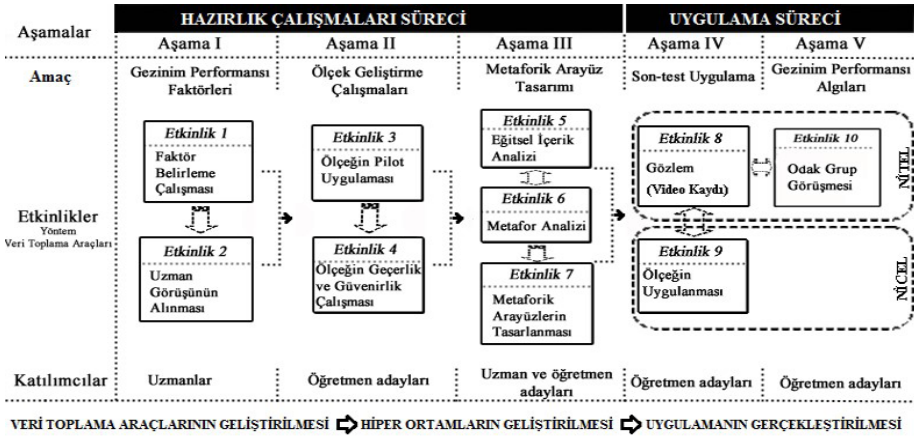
| Aşamalar | HAZIRLIK ÇALIŞMALARI SÜRECİ | | | UYGULAMA SÜRECİ | |
|---|---|---|---|---|---|
| | Aşama I | Aşama II | Aşama III | Aşama IV | Aşama V |
| Amaç | Gezinim Performansı Faktörleri | Ölçek Geliştirme Çalışmaları | Metaforik Arayüz Tasarımı | Son-test Uygulama | Gezinim Performansı Algıları |
| Etkinlikler Yöntem Veri Toplama Araçları | Etkinlik 1 Faktör Belirleme Çalışması; Etkinlik 2 Uzman Görüşünün Alınması | Etkinlik 3 Ölçeğin Pilot Uygulaması; Etkinlik 4 Ölçeğin Geçerlik ve Güvenirlik Çalışması | Etkinlik 5 Eğitsel İçerik Analizi; Etkinlik 6 Metafor Analizi; Etkinlik 7 Metaforik Arayüzlerin Tasarlanması | Etkinlik 8 Gözlem (Video Kaydı); Etkinlik 9 Ölçeğin Uygulanması | Etkinlik 10 Odak Grup Görüşmesi |
| Katılımcılar | Uzmanlar | Öğretmen adayları | Uzman ve öğretmen adayları | Öğretmen adayları | Öğretmen adayları |

NİTEL

NİCEL

VERİ TOPLAMA ARAÇLARININ GELİŞTİRİLMESİ HİPER ORTAMLARIN GELİŞTİRİLMESİ UYGULAMANIN GERÇEKLEŞTİRİLMESİ